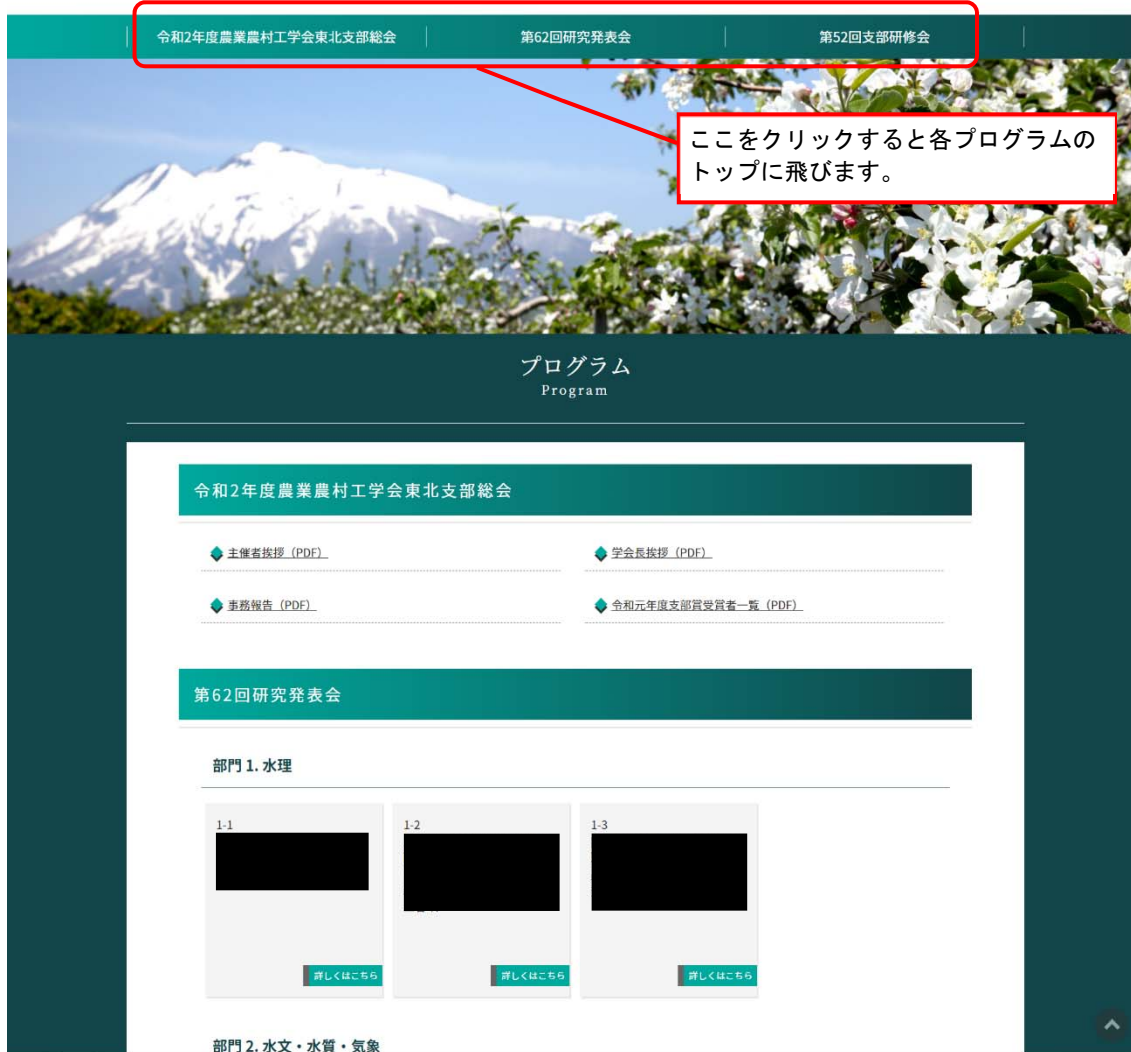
令和2年度農業農村工学会東北支部総会 | 第62回研究発表会 | 第52回支部研修会

ここをクリックすると各プログラムのトップに飛びます。

プログラム
Program

令和2年度農業農村工学会東北支部総会

主催者挨拶（PDF）

学会長挨拶（PDF）

事務報告（PDF）

令和元年度支部賞受賞者一覧（PDF）

第62回研究発表会

部門 1. 水理

1-1

詳しくはこちら

1-2

詳しくはこちら

1-3

詳しくはこちら

部門 2. 水文・水質・気象